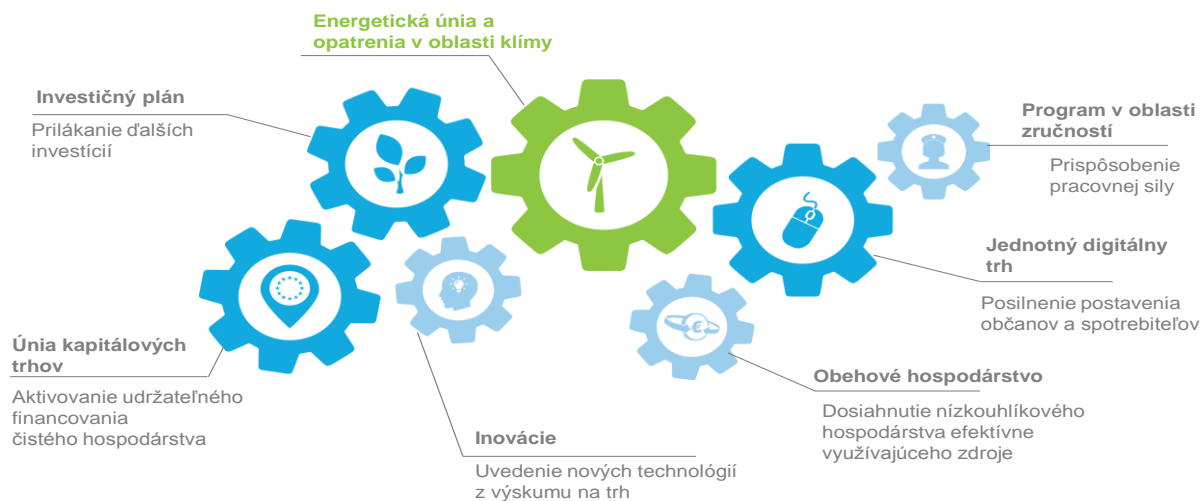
Energetická únia a opatrenia v oblasti klímy

Investičný plán

Prilákanie ďalších investícií

Program v oblasti zručností

Prispôsobenie pracovnej sily

Jednotný digitálny trh

Posilnenie postavenia občanov a spotrebiteľov

Únia kapitálových trhov

Aktivovanie udržateľného financovania čistého hospodárstva

Obehové hospodárstvo

Dosiahnutie nízkouhlíkového hospodárstva efektívne využívajúceho zdroje

Inovácie

Uvedenie nových technológií z výskumu na trh